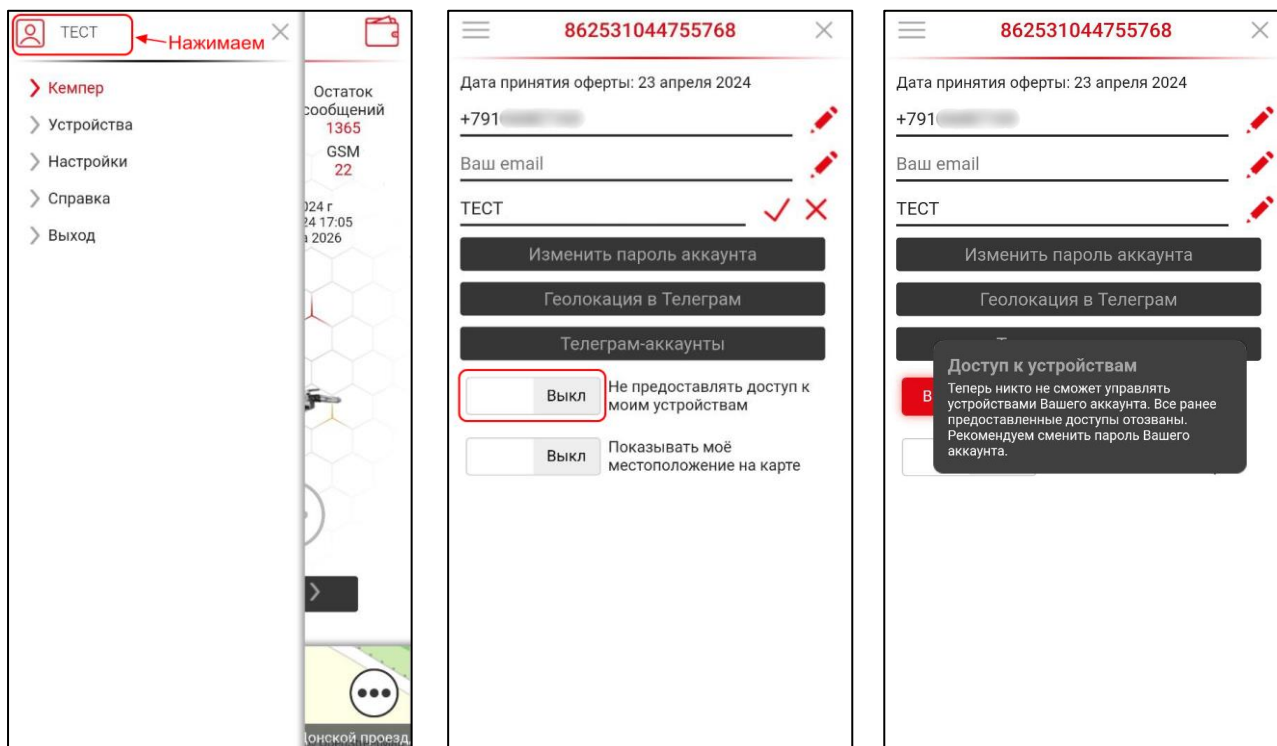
ТЕСТ ← Нажимаем ×

Кемпер
Устройства
Настройки
Справка
Выход

Остаток
сообщений
1365
GSM
22

)24 г
24 17:05
ı 2026

онской проезд

862531044755768 ×

Дата принятия оферты: 23 апреля 2024

+791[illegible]

Ваш email

ТЕСТ

Изменить пароль аккаунта

Геолокация в Телеграм

Телеграм-аккаунты

Выкл Не предоставлять доступ к моим устройствам

Выкл Показывать моё местоположение на карте

862531044755768 ×

Дата принятия оферты: 23 апреля 2024

+791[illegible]

Ваш email

ТЕСТ

Изменить пароль аккаунта

Геолокация в Телеграм

Доступ к устройствам

Теперь никто не сможет управлять устройствами Вашего аккаунта. Все ранее предоставленные доступы отозваны. Рекомендуем сменить пароль Вашего аккаунта.